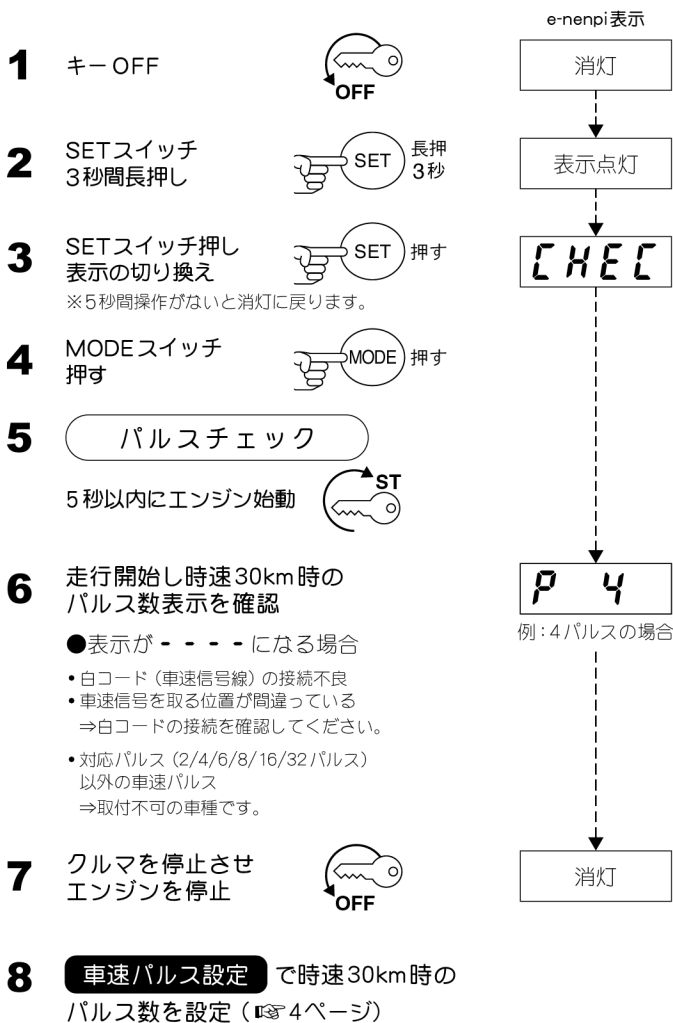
e-nenpi表示

1 キーOFF OFF

消灯

2 SETスイッチ 3秒間長押し SET 長押 3秒

表示点灯

3 SETスイッチ押し 表示の切り換え SET 押す

※5秒間操作がないと消灯に戻ります。

CHEC

4 MODEスイッチ 押す MODE 押す

5 パルスチェック

5秒以内にエンジン始動 ST

6 走行開始し時速30km時の パルス数表示を確認

P 4

例：4パルスの場合

●表示が - - - - になる場合

• 白コード（車速信号線）の接続不良
• 車速信号を取る位置が間違っている
⇒白コードの接続を確認してください。

• 対応パルス（2/4/6/8/16/32パルス）以外の車速パルス
⇒取付不可の車種です。

7 クルマを停止させ エンジンを停止 OFF

消灯

8 車速パルス設定 で時速30km時の パルス数を設定（☞4ページ）